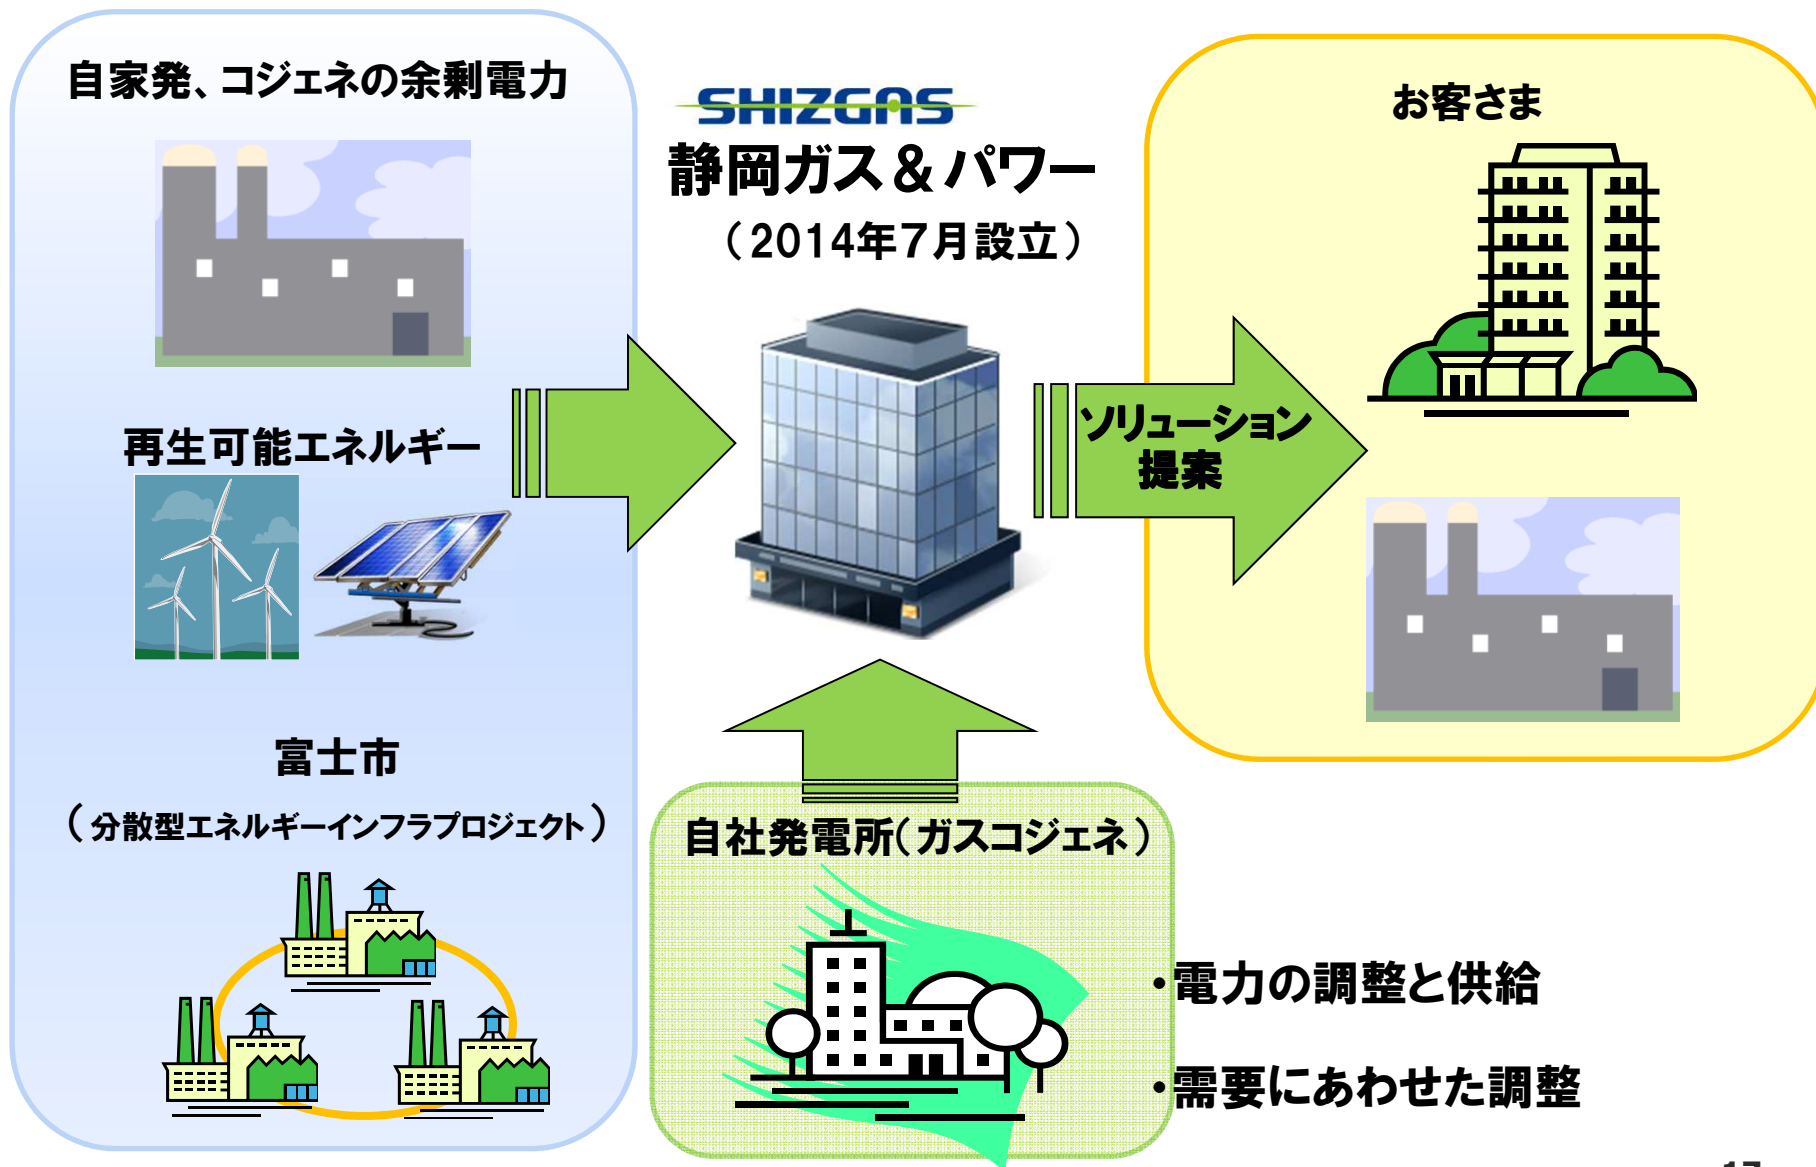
自家発、コジェネの余剰電力

再生可能エネルギー

富士市

（分散型エネルギーインフラプロジェクト）

SHIZGAS

静岡ガス＆パワー

（2014年7月設立）

ソリューション提案

お客さま

自社発電所（ガスコジェネ）

・電力の調整と供給

・需要にあわせた調整

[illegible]